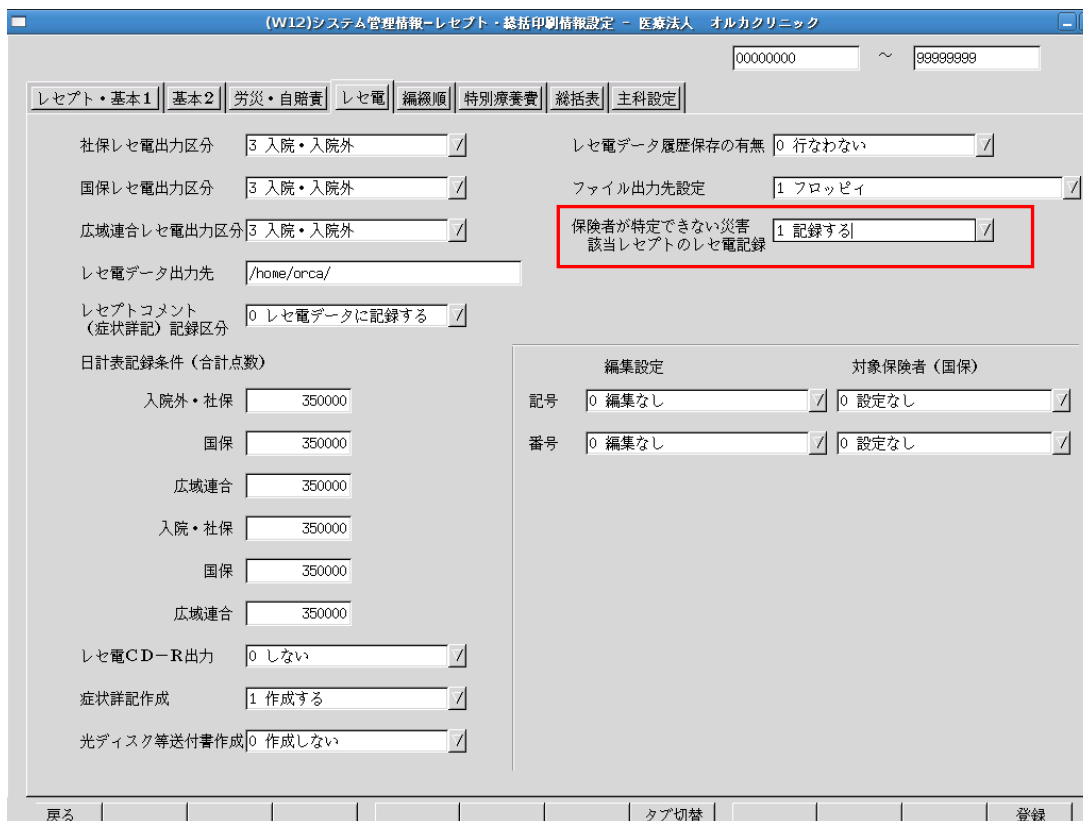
(W12)システム管理情報ーレセプト・総括印刷情報設定 － 医療法人　オルカクリニック

00000000 ～ 99999999

レセプト・基本1 | 基本2 | 労災・自賠責 | レセ電 | 編綴順 | 特別療養費 | 総括表 | 主科設定

社保レセ電出力区分 3 入院・入院外

国保レセ電出力区分 3 入院・入院外

広域連合レセ電出力区分 3 入院・入院外

レセ電データ出力先 /home/orca/

レセプトコメント（症状詳記）記録区分 0 レセ電データに記録する

レセ電データ履歴保存の有無 0 行なわない

ファイル出力先設定 1 フロッピィ

保険者が特定できない災害該当レセプトのレセ電記録 1 記録する

日計表記録条件（合計点数）

入院外・社保 350000

国保 350000

広域連合 350000

入院・社保 350000

国保 350000

広域連合 350000

編集設定 対象保険者（国保）

記号 0 編集なし 0 設定なし

番号 0 編集なし 0 設定なし

レセ電CD－R出力 0 しない

症状詳記作成 1 作成する

光ディスク等送付書作成 0 作成しない

戻る | タブ切替 | 登録